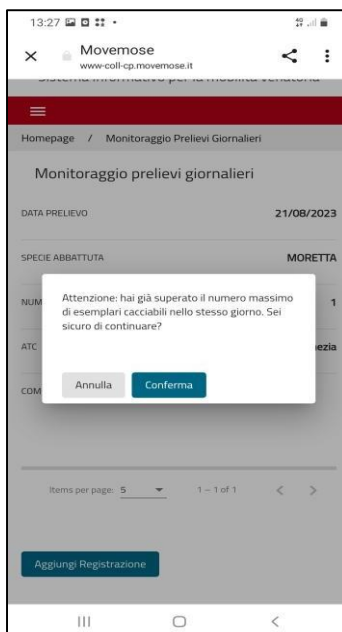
13:27

Movemose
www-coll-cp.movemose.it

Sistema informativo per la mobilità venatoria

Homepage / Monitoraggio Prelievi Giornalieri

Monitoraggio prelievi giornalieri

DATA PRELIEVO 21/08/2023

SPECIE ABBATTUTA MORETTA

NUM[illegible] 1

ATC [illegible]ezia

COM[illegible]

Attenzione: hai già superato il numero massimo di esemplari cacciabili nello stesso giorno. Sei sicuro di continuare?

Annulla Conferma

Items per page: 5 1 – 1 of 1

Aggiungi Registrazione